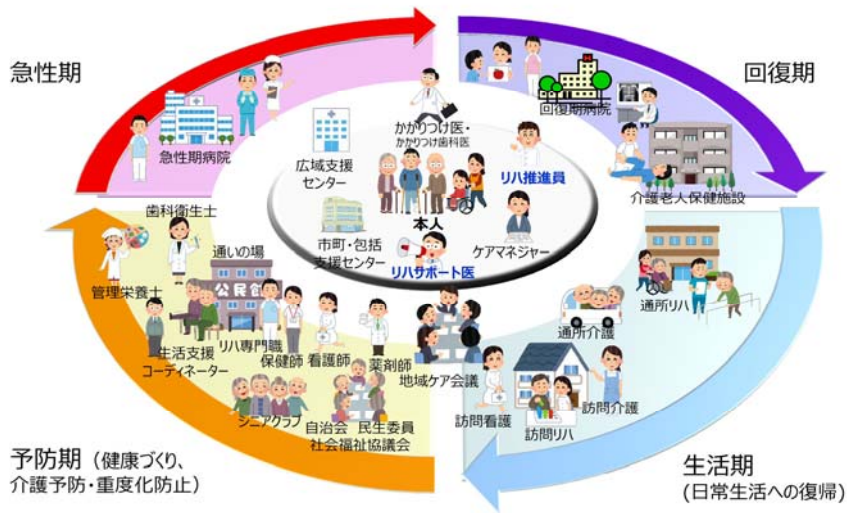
急性期

回復期

急性期病院

広域支援センター

かかりつけ医・かかりつけ歯科医

リハ推進員

本人

市町・包括支援センター

ケアマネジャー

リハサポート医

回復期病院

介護老人保健施設

歯科衛生士

管理栄養士

通いの場

公民館

リハ専門職

保健師

看護師

薬剤師

生活支援コーディネーター

シニアクラブ

自治会

民生委員

社会福祉協議会

地域ケア会議

通所リハ

通所介護

訪問看護

訪問介護

訪問リハ

予防期（健康づくり、介護予防・重度化防止）

生活期（日常生活への復帰）